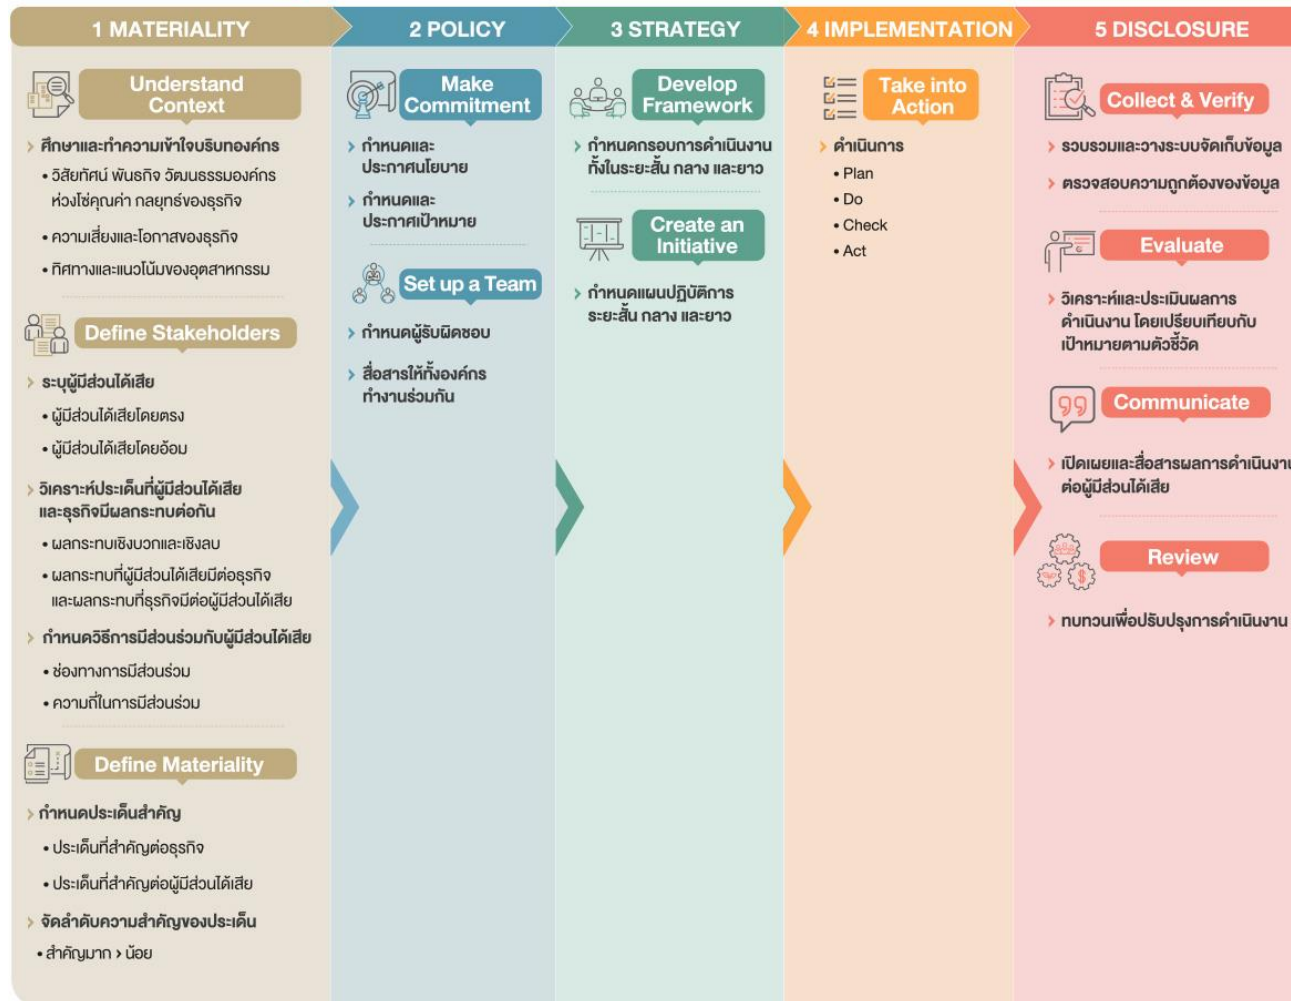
1 MATERIALITY

Understand Context

› ศึกษาและทำความเข้าใจบริบทองค์กร

• วิสัยทัศน์ พันธกิจ วัฒนธรรมองค์กร ห่วงโซ่คุณค่า กลยุทธ์ของธุรกิจ

• ความเสี่ยงและโอกาสของธุรกิจ

• ทิศทางและแนวโน้มของอุตสาหกรรม

Define Stakeholders

› ระบุผู้มีส่วนได้เสีย

• ผู้มีส่วนได้เสียโดยตรง

• ผู้มีส่วนได้เสียโดยอ้อม

› วิเคราะห์ประเด็นที่ผู้มีส่วนได้เสียและธุรกิจมีผลกระทบต่อกัน

• ผลกระทบเชิงบวกและเชิงลบ

• ผลกระทบที่ผู้มีส่วนได้เสียมีต่อธุรกิจ และผลกระทบที่ธุรกิจมีต่อผู้มีส่วนได้เสีย

› กำหนดวิธีการมีส่วนร่วมกับผู้มีส่วนได้เสีย

• ช่องทางการมีส่วนร่วม

• ความถี่ในการมีส่วนร่วม

Define Materiality

› กำหนดประเด็นสำคัญ

• ประเด็นที่สำคัญต่อธุรกิจ

• ประเด็นที่สำคัญต่อผู้มีส่วนได้เสีย

› จัดลำดับความสำคัญของประเด็น

• สำคัญมาก › น้อย

2 POLICY

Make Commitment

› กำหนดและประกาศนโยบาย

› กำหนดและประกาศเป้าหมาย

Set up a Team

› กำหนดผู้รับผิดชอบ

› สื่อสารให้ทั้งองค์กรทำงานร่วมกัน

3 STRATEGY

Develop Framework

› กำหนดกรอบการดำเนินงานทั้งในระยะสั้น กลาง และยาว

Create an Initiative

› กำหนดแผนปฏิบัติการระยะสั้น กลาง และยาว

4 IMPLEMENTATION

Take into Action

› ดำเนินการ

• Plan

• Do

• Check

• Act

5 DISCLOSURE

Collect & Verify

› รวบรวมและวางระบบจัดเก็บข้อมูล

› ตรวจสอบความถูกต้องของข้อมูล

Evaluate

› วิเคราะห์และประเมินผลการดำเนินงาน โดยเปรียบเทียบกับเป้าหมายตามตัวชี้วัด

Communicate

› เปิดเผยและสื่อสารผลการดำเนินงา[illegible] ต่อผู้มีส่วนได้เสีย

Review

› ทบทวนเพื่อปรับปรุงการดำเนินงาน